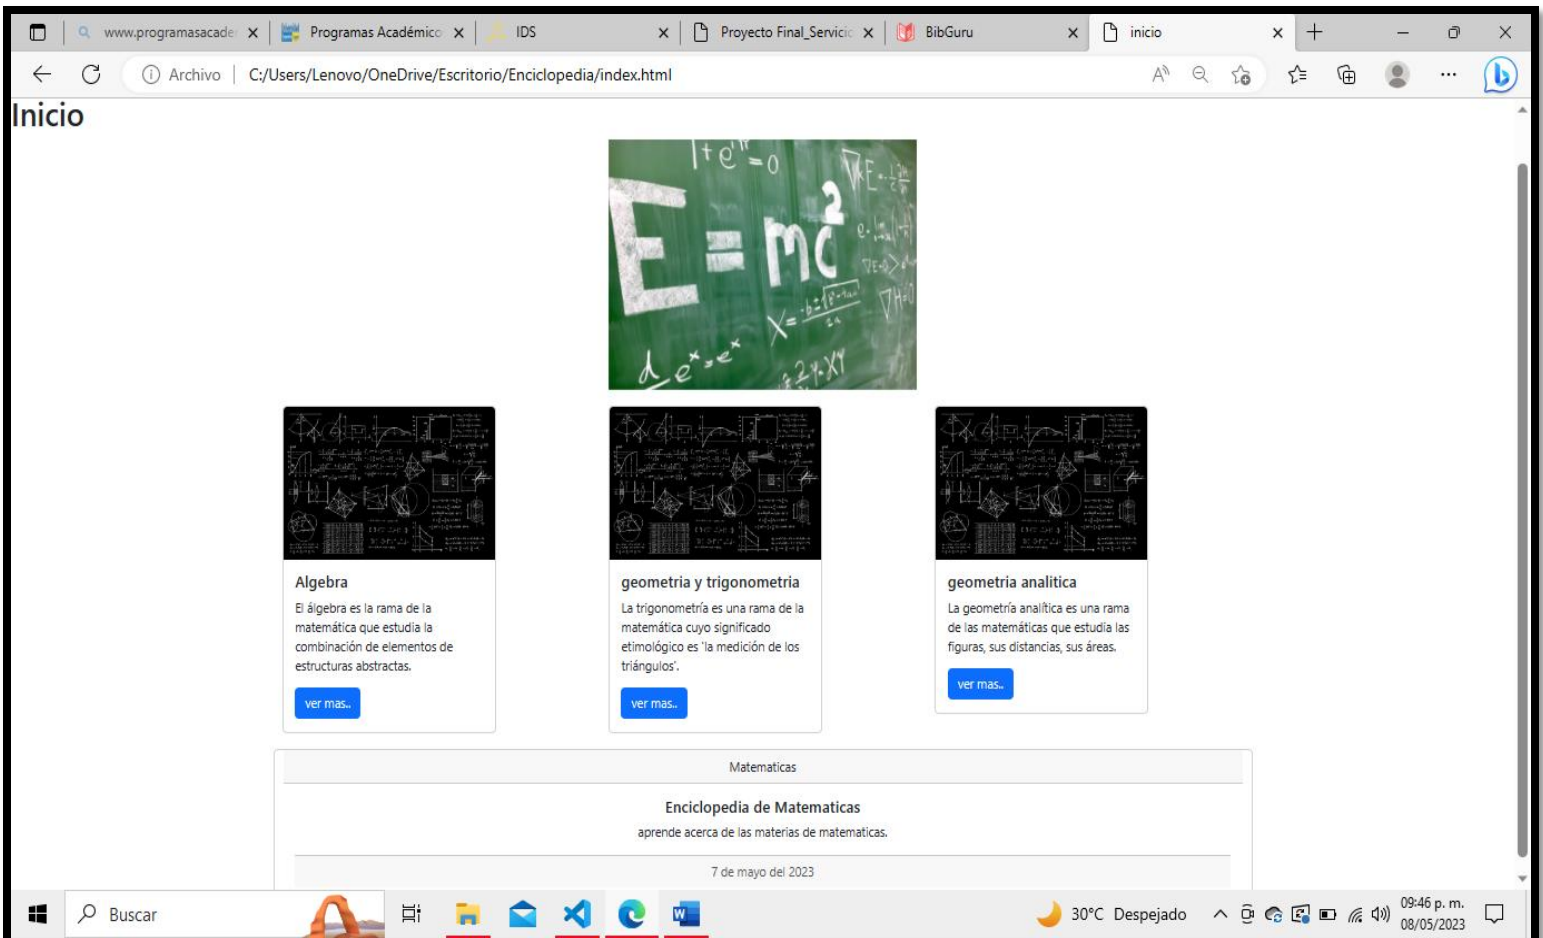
www.programasacade X | Programas Académico X | IDS X | Proyecto Final_Servicio X | BibGuru X | inicio X

Archivo | C:/Users/Lenovo/OneDrive/Escritorio/Enciclopedia/index.html

Inicio

$E=mc^2$

Algebra

El álgebra es la rama de la matemática que estudia la combinación de elementos de estructuras abstractas.

ver mas..

geometria y trigonometria

La trigonometría es una rama de la matemática cuyo significado etimológico es 'la medición de los triángulos'.

ver mas..

geometria analitica

La geometría analítica es una rama de las matemáticas que estudia las figuras, sus distancias, sus áreas.

ver mas..

Matematicas

Enciclopedia de Matematicas

aprende acerca de las materias de matematicas.

7 de mayo del 2023

Buscar

30°C Despejado

09:46 p. m.
08/05/2023